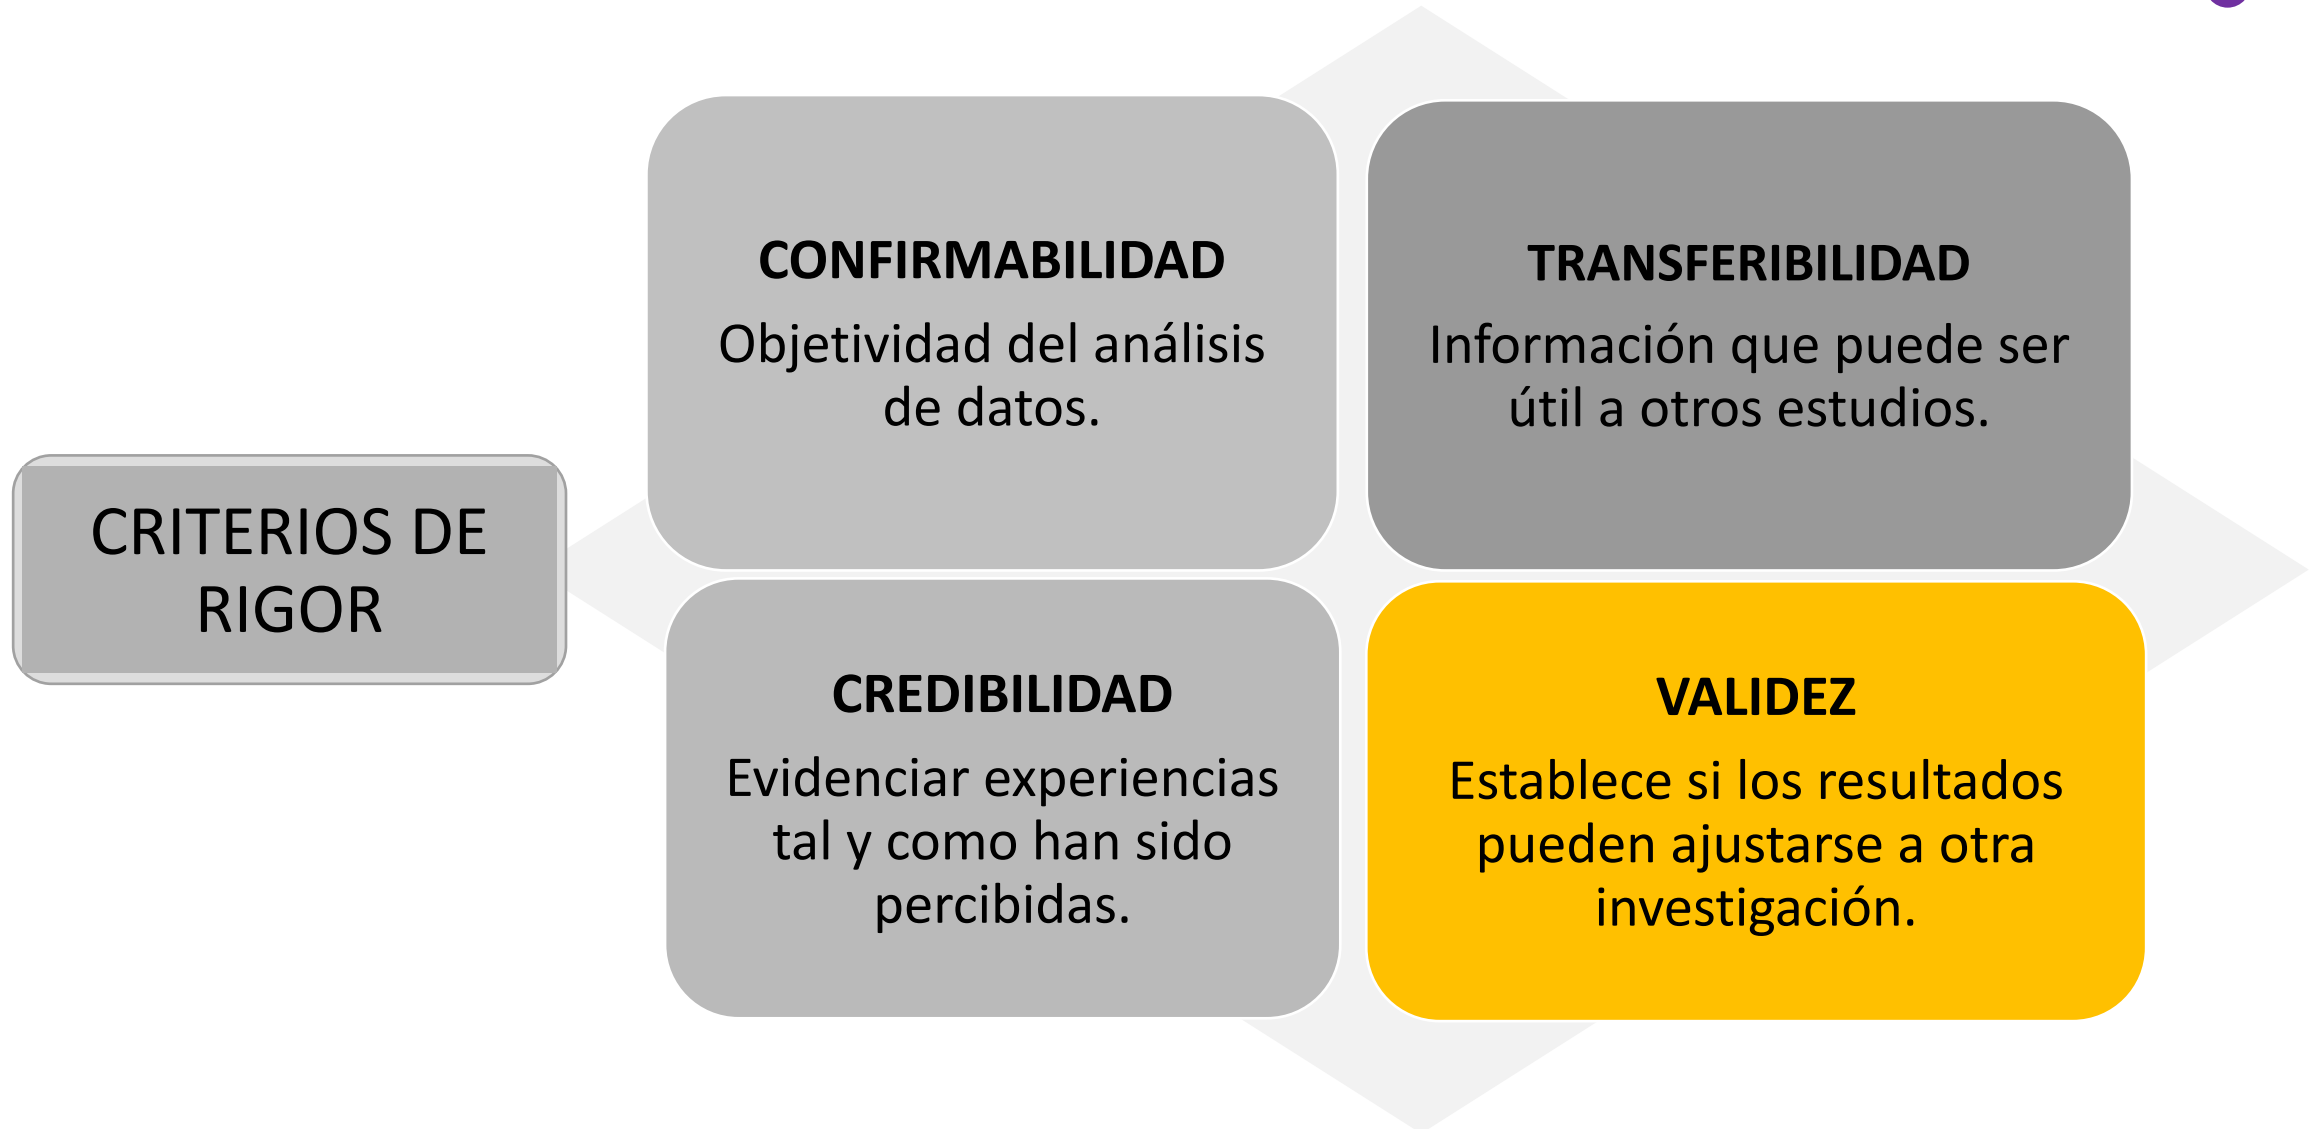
CRITERIOS DE RIGOR

CONFIRMABILIDAD
Objetividad del análisis de datos.

TRANSFERIBILIDAD
Información que puede ser útil a otros estudios.

CREDIBILIDAD
Evidenciar experiencias tal y como han sido percibidas.

VALIDEZ
Establece si los resultados pueden ajustarse a otra investigación.